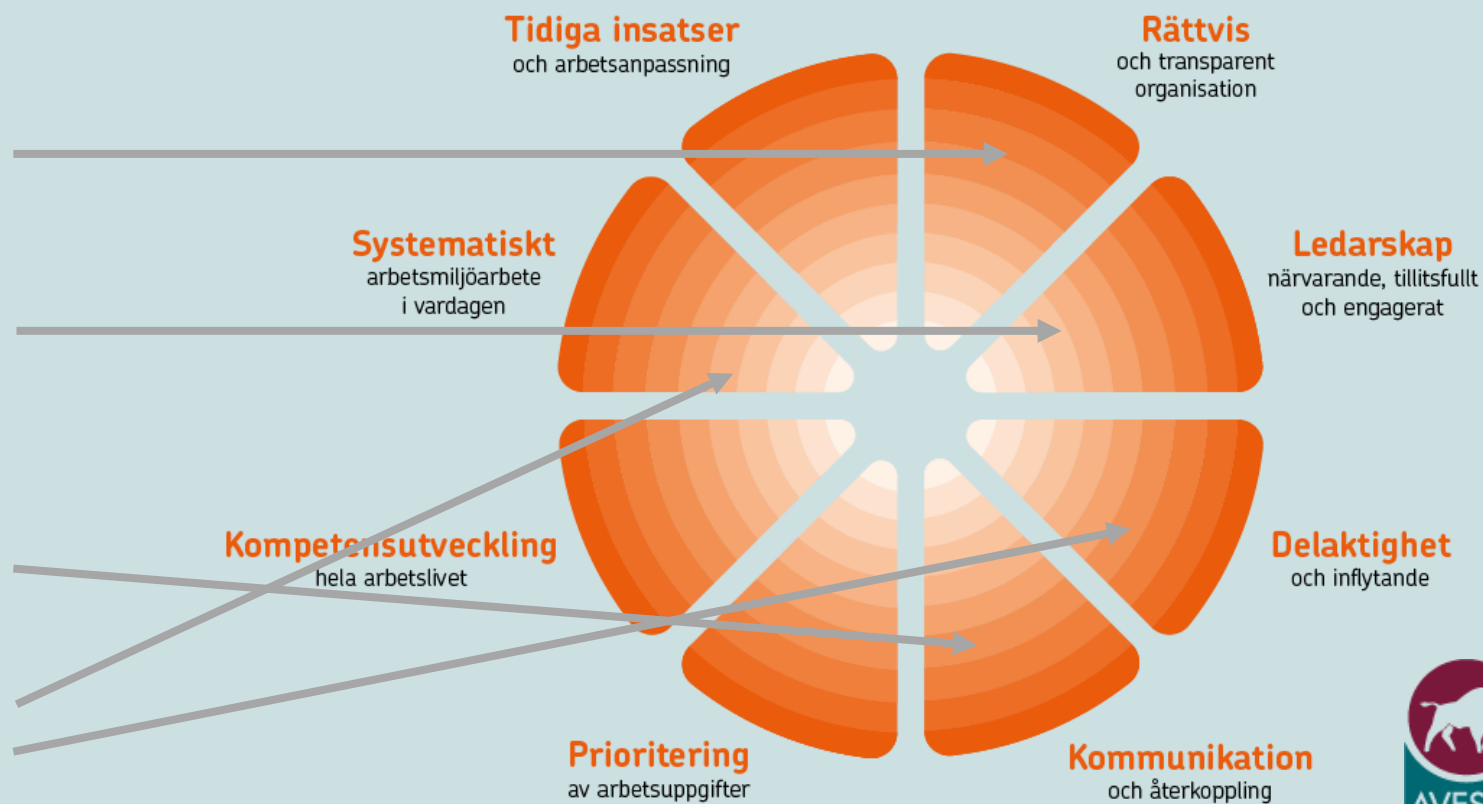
Tidiga insatser
och arbetsanpassning

Rättvis
och transparent organisation

Systematiskt
arbetsmiljöarbete i vardagen

Ledarskap
närvarande, tillitsfullt och engagerat

Kompetensutveckling
hela arbetslivet

Delaktighet
och inflytande

Prioritering
av arbetsuppgifter

Kommunikation
och återkoppling

AVES